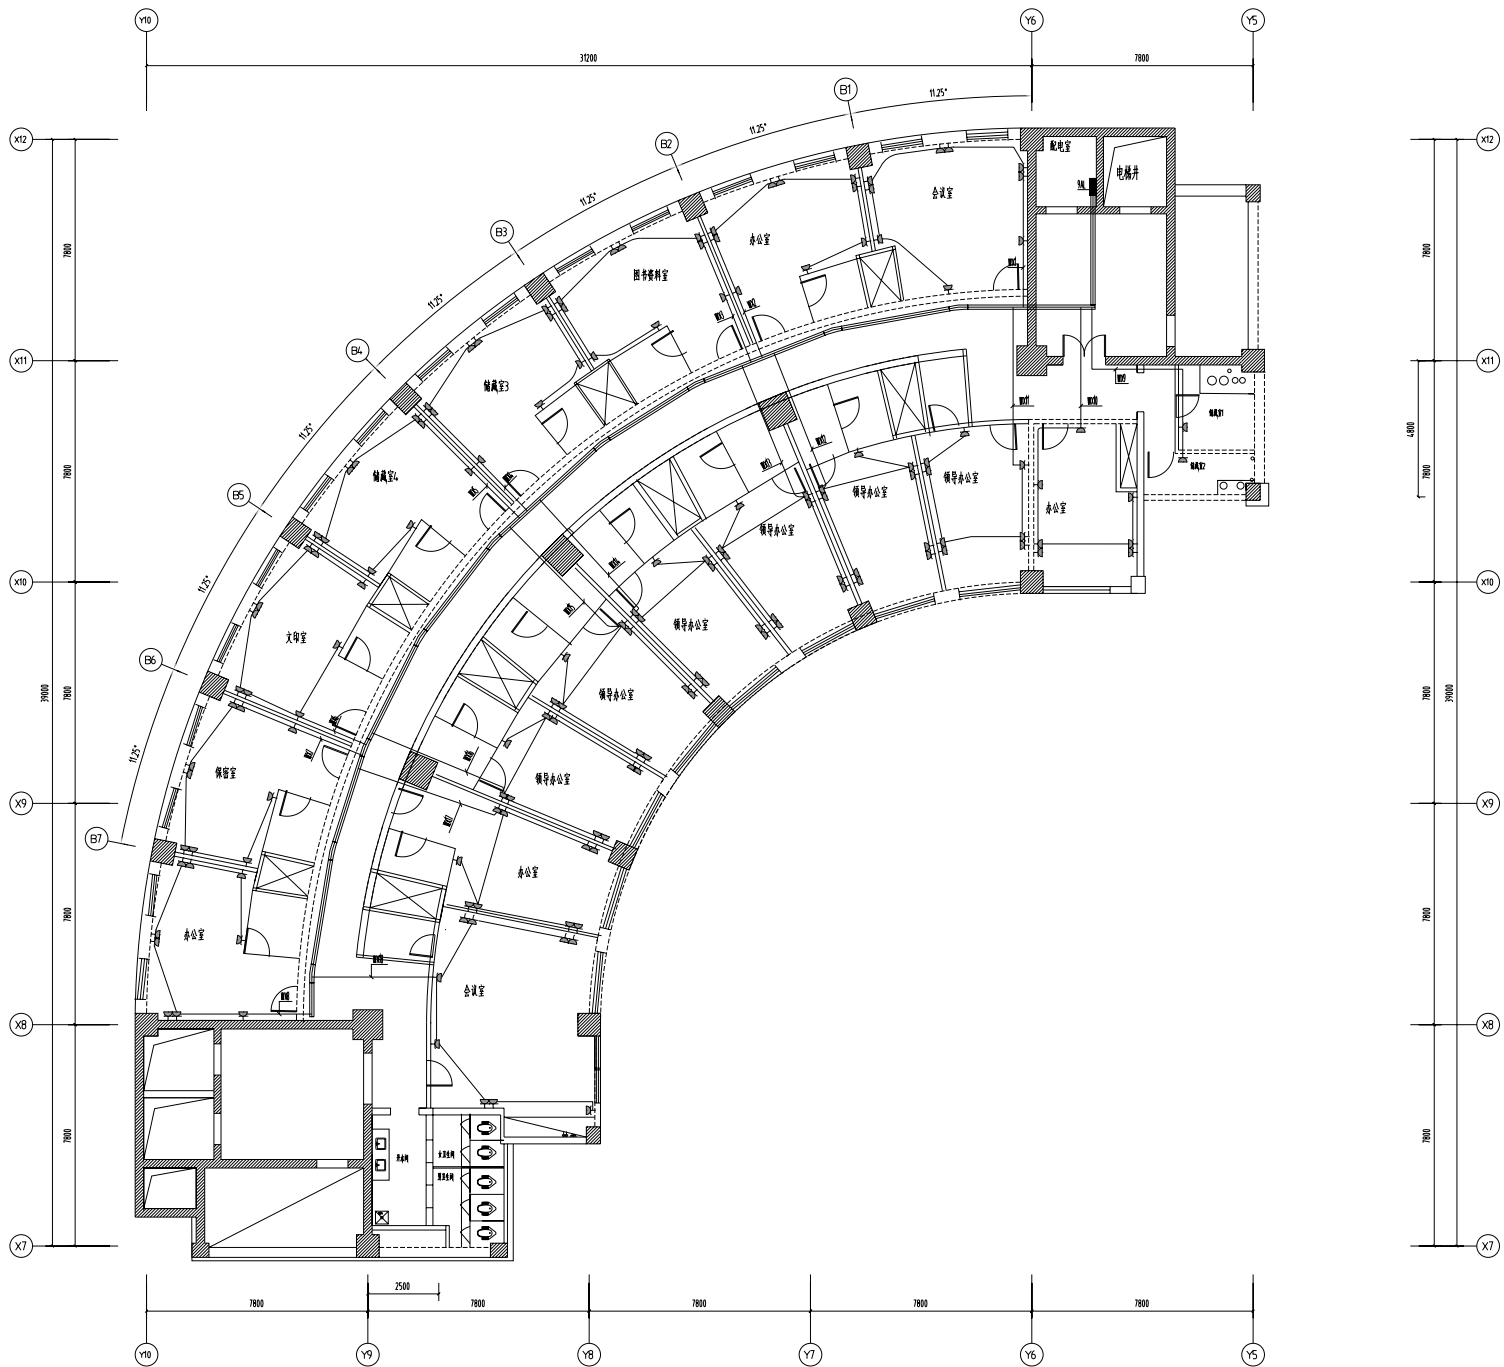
Y10
Y6
Y5
31200
7800
B1
11.25°
B2
11.25°
B3
11.25°
B4
11.25°
B5
11.25°
B6
11.25°
B7
X12
X11
X10
X9
X8
X7
7800
7800
7800
7800
7800
39000
4800
39000
配电室
电梯井
会议室
办公室
图书资料室
储藏室3
储藏室4
文印室
保密室
办公室
领导办公室
领导办公室
领导办公室
领导办公室
领导办公室
领导办公室
办公室
办公室
会议室
男卫生间
女卫生间
7800
2500
7800
7800
7800
7800
Y10
Y9
Y8
Y7
Y6
Y5